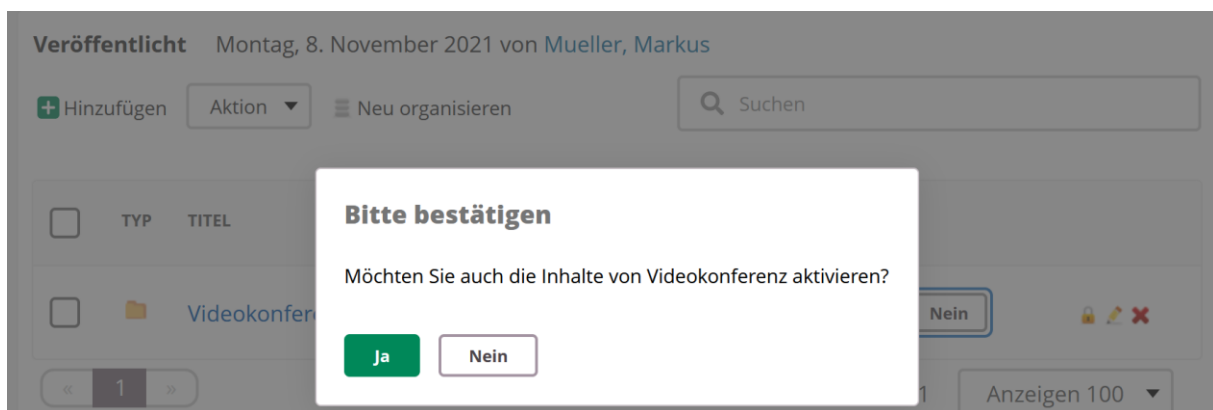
Veröffentlicht Montag, 8. November 2021 von Mueller, Markus

Hinzufügen Aktion Neu organisieren Suchen

TYP TITEL

Videokonfere

Nein

« 1 »

1 Anzeigen 100

Bitte bestätigen

Möchten Sie auch die Inhalte von Videokonferenz aktivieren?

Ja Nein